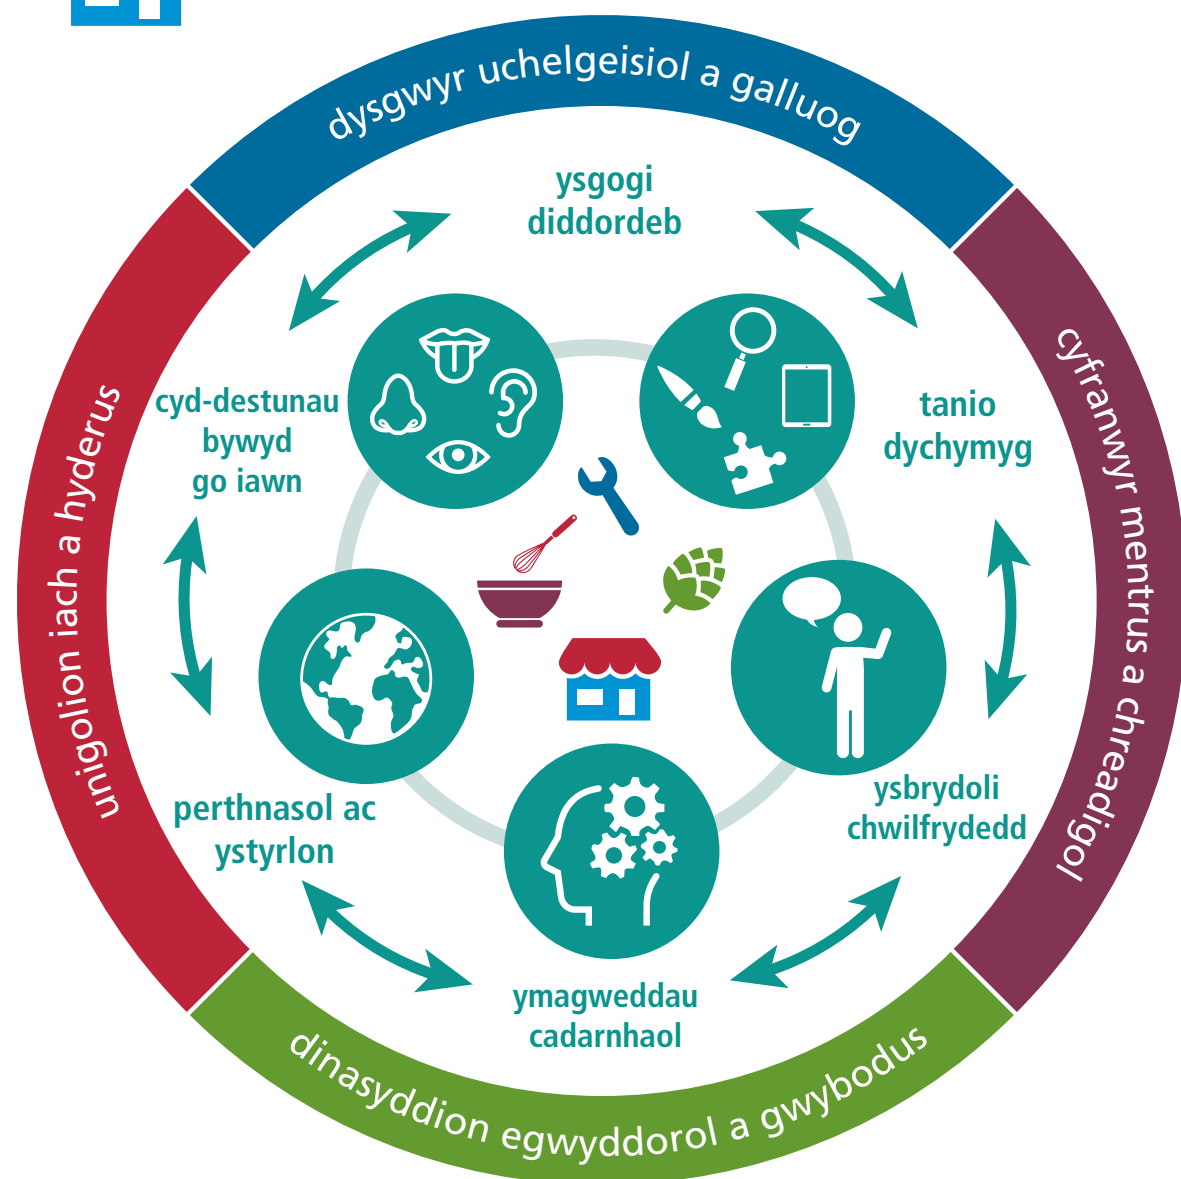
dysgwyr uchelgeisiol a galluog

cyfranwyr mentrus a chreadigol

dinasyddion egwyddorol a gwybodus

unigolion iach a hyderus

ysgogi diddordeb

tanio dychymyg

ysbrydoli chwilfrydedd

ymagweddau cadarnhaol

perthnasol ac ystyrlon

cyd-destunau bywyd go iawn